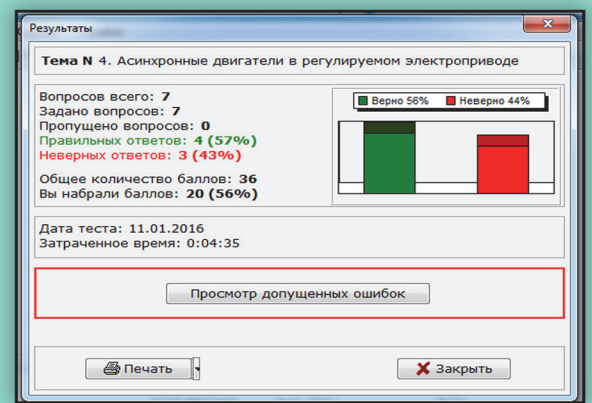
Результаты

Тема N 4. Асинхронные двигатели в регулируемом электроприводе

Вопросов всего: 7
Задано вопросов: 7
Пропущено вопросов: 0
Правильных ответов: 4 (57%)
Неверных ответов: 3 (43%)

Общее количество баллов: 36
Вы набрали баллов: 20 (56%)

Верно 56%
Неверно 44%

Дата теста: 11.01.2016
Затраченное время: 0:04:35

Просмотр допущенных ошибок

Печать
Закрыть